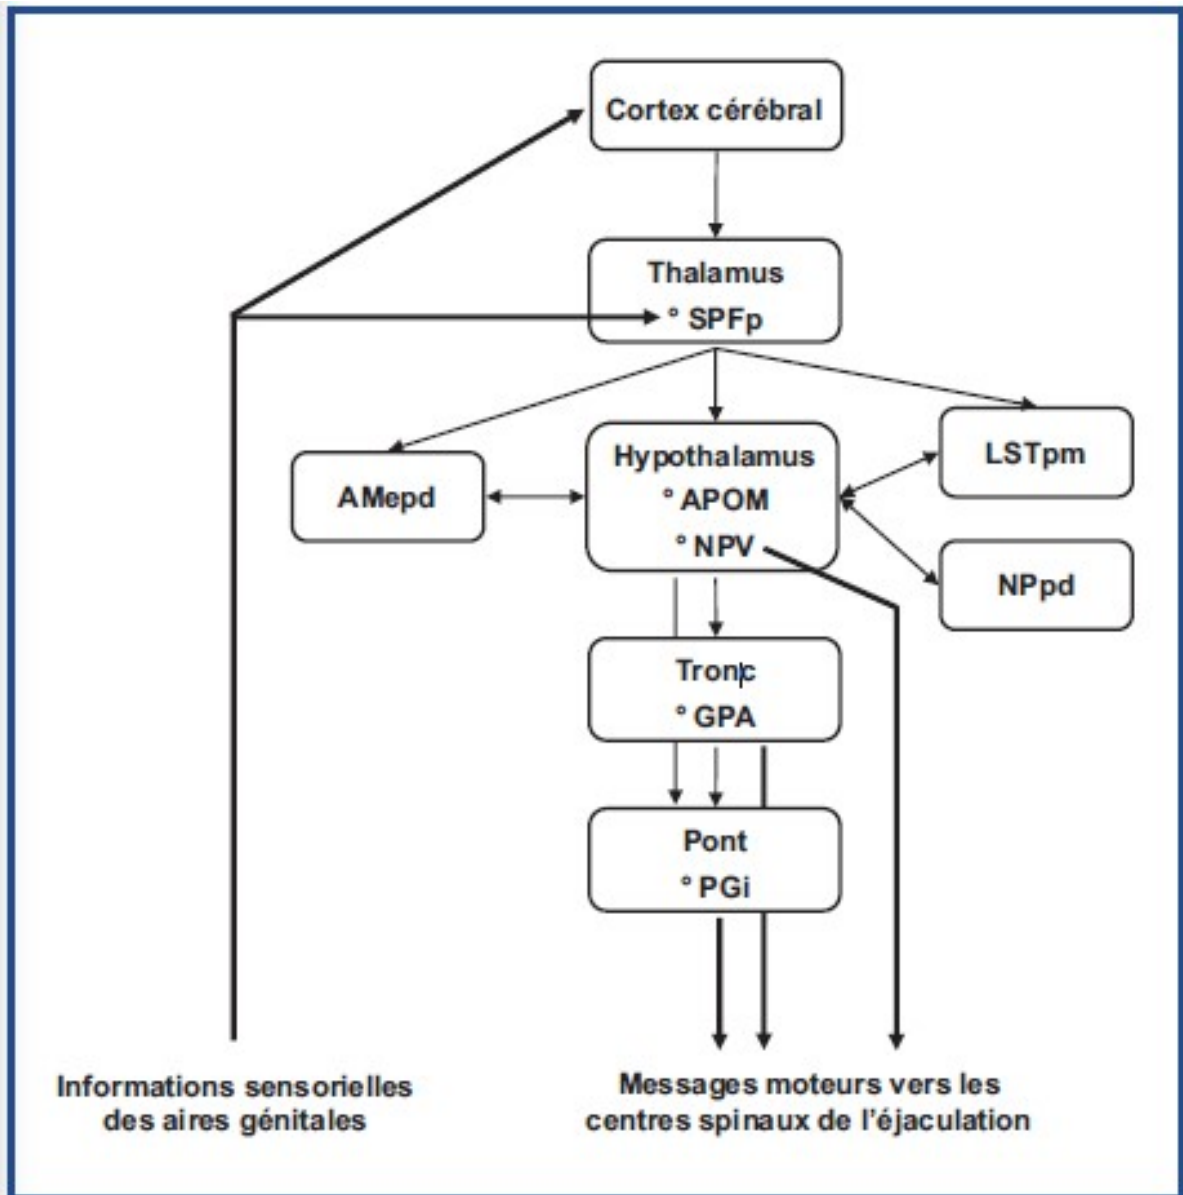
Cortex cérébral

Thalamus
° SPFp

AMepd

Hypothalamus
° APOM
° NPV

LSTpm

NPpd

Tronc
° GPA

Pont
° PGi

Informations sensorielles des aires génitales

Messages moteurs vers les centres spinaux de l'éjaculation